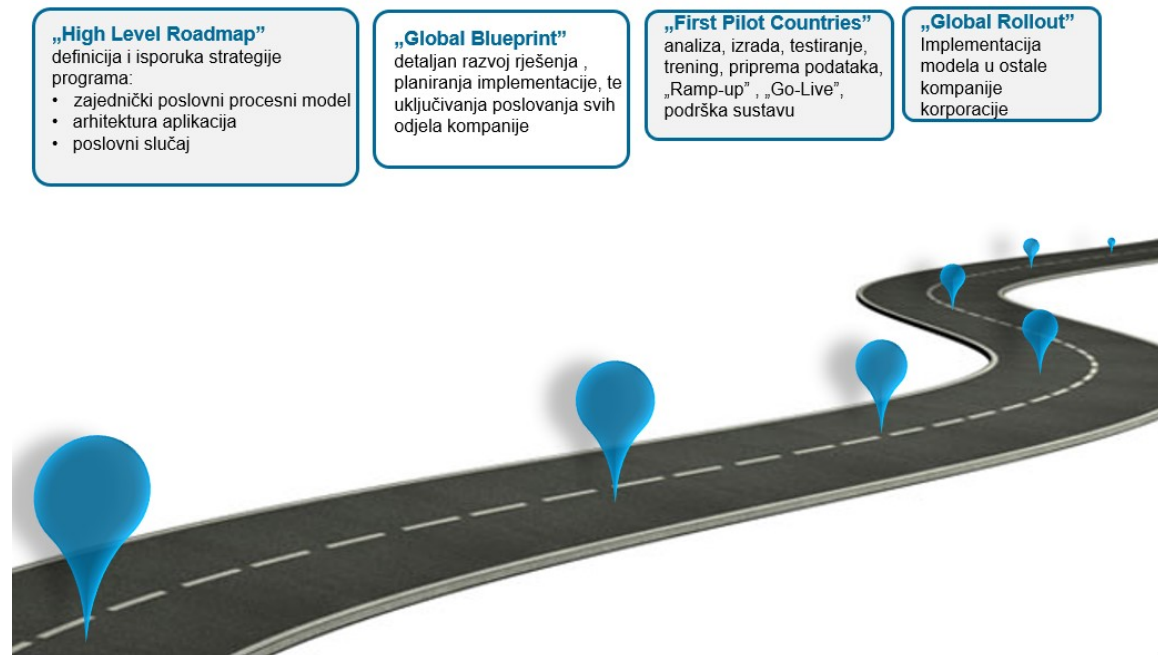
„High Level Roadmap"
definicija i isporuka strategije programa:
• zajednički poslovni procesni model
• arhitektura aplikacija
• poslovni slučaj

„Global Blueprint"
detaljan razvoj rješenja , planiranja implementacije, te uključivanja poslovanja svih odjela kompanije

„First Pilot Countries"
analiza, izrada, testiranje, trening, priprema podataka, „Ramp-up" , „Go-Live", podrška sustavu

„Global Rollout"
Implementacija modela u ostale kompanije korporacije